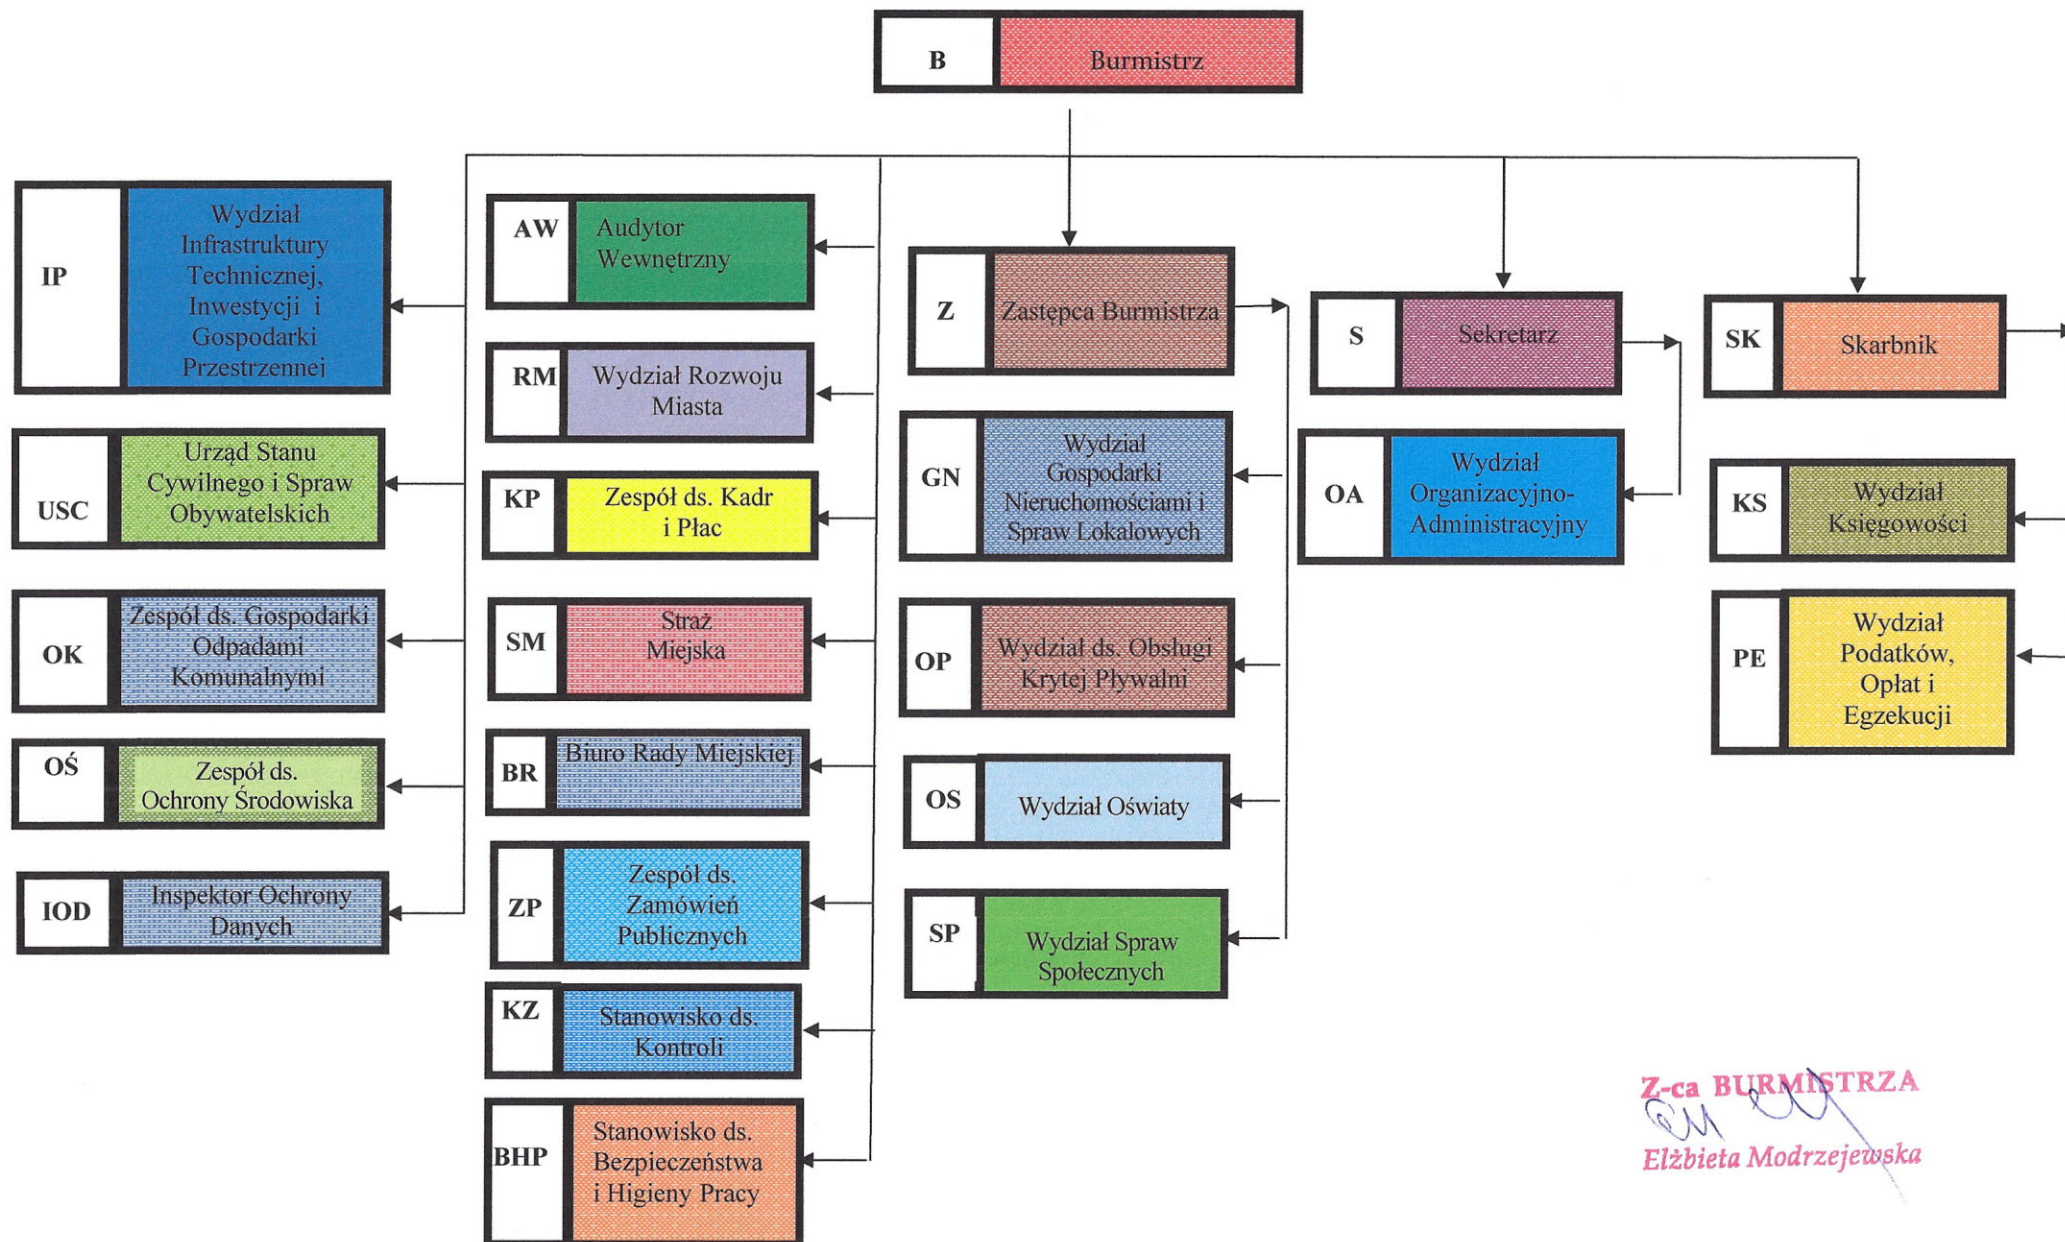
B Burmistrz

IP Wydział Infrastruktury Technicznej, Inwestycji i Gospodarki Przestrzennej

USC Urząd Stanu Cywilnego i Spraw Obywatelskich

OK Zespół ds. Gospodarki Odpadami Komunalnymi

OŚ Zespół ds. Ochrony Środowiska

IOD Inspektor Ochrony Danych

AW Audytor Wewnętrzny

RM Wydział Rozwoju Miasta

KP Zespół ds. Kadr i Płac

SM Straż Miejska

BR Biuro Rady Miejskiej

ZP Zespół ds. Zamówień Publicznych

KZ Stanowisko ds. Kontroli

BHP Stanowisko ds. Bezpieczeństwa i Higieny Pracy

Z Zastępca Burmistrza

GN Wydział Gospodarki Nieruchomościami i Spraw Lokalowych

OP Wydział ds. Obsługi Krytej Pływalni

OS Wydział Oświaty

SP Wydział Spraw Społecznych

S Sekretarz

OA Wydział Organizacyjno-Administracyjny

SK Skarbnik

KS Wydział Księgowości

PE Wydział Podatków, Opłat i Egzekucji

Z-ca BURMISTRZA
Elżbieta Modrzejewska